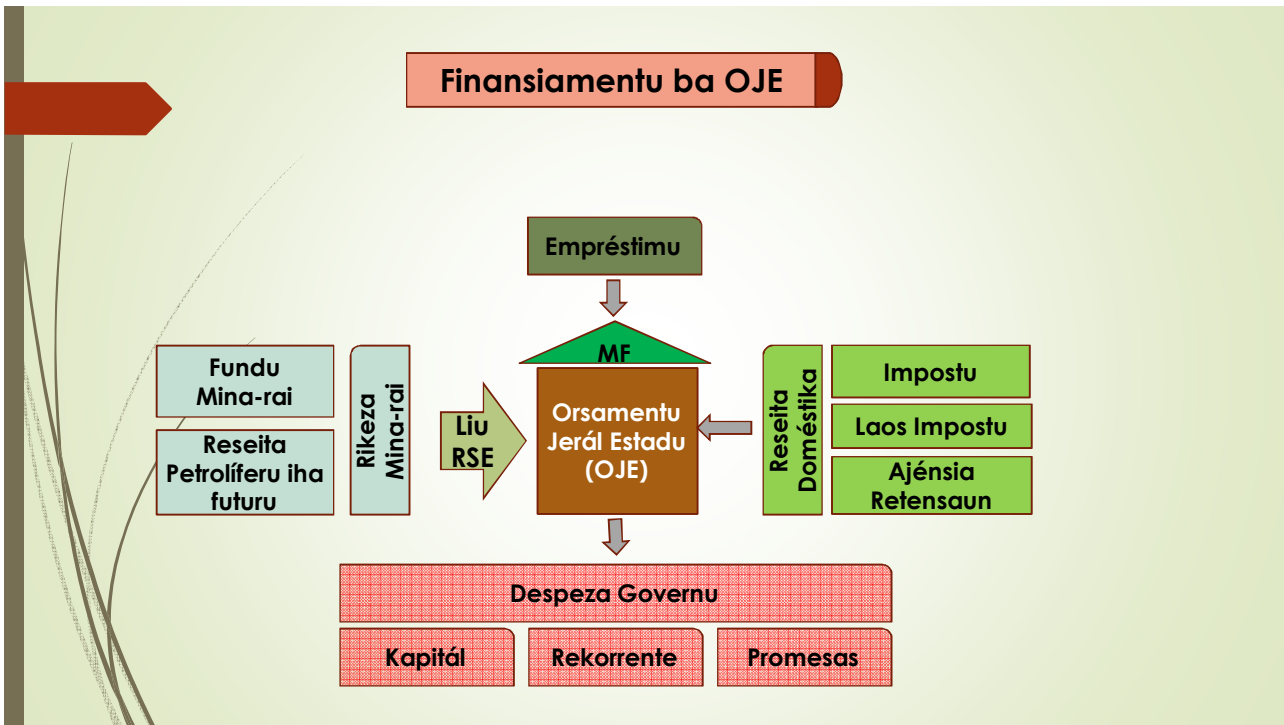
Finansiamentu ba OJE

Empréstimu

MF

Fundu Mina-rai

Reseita Petrolíferu iha futuru

Rikeza Mina-rai

Liu RSE

Orsamentu Jerál Estadu (OJE)

Reseita Doméstika

Impostu

Laos Impostu

Ajénsia Retensaun

Despeza Governu

Kapitál

Rekorrente

Promesas